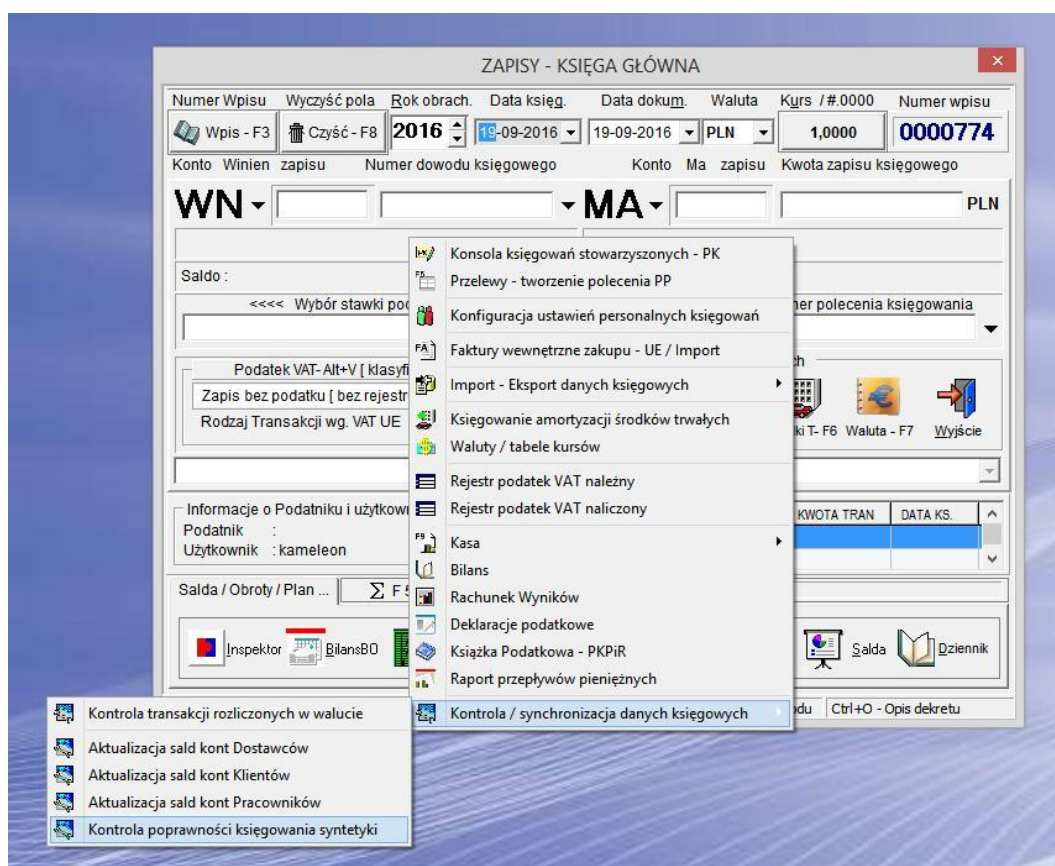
ZAPISY - KSIĘGA GŁÓWNA

Numer Wpisu Wyczyść pola Rok obrach. Data księg. Data dokum. Waluta Kurs /#.0000 Numer wpisu

Wpis - F3 Czyść - F8 2016 19-09-2016 19-09-2016 PLN 1,0000 0000774

Konto Winien zapisu Numer dowodu księgowego Konto Ma zapisu Kwota zapisu księgowego

WN - MA - PLN

Saldo :

<<<< Wybór stawki po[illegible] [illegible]er polecenia księgowania

Podatek VAT- Alt+V [ klasyf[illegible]

Zapis bez podatku [ bez rejestr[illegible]

Rodzaj Transakcji wg. VAT UE

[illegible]ki T- F6 Waluta - F7 Wyjście

Informacje o Podatniku i użytkowi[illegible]
Podatnik :
Użytkownik : kameleon

KWOTA TRAN DATA KS.

Salda / Obroty / Plan ... Σ F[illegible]

Inspektor BilansBO Salda Dziennik

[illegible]du Ctrl+O - Opis dekretu

Konsola księgowań stowarzyszonych - PK
Przelewy - tworzenie polecenia PP
Konfiguracja ustawień personalnych księgowań
Faktury wewnętrzne zakupu - UE / Import
Import - Eksport danych księgowych
Księgowanie amortyzacji środków trwałych
Waluty / tabele kursów
Rejestr podatek VAT należny
Rejestr podatek VAT naliczony
Kasa
Bilans
Rachunek Wyników
Deklaracje podatkowe
Książka Podatkowa - PKPiR
Raport przepływów pieniężnych
Kontrola / synchronizacja danych księgowych

Kontrola transakcji rozliczonych w walucie
Aktualizacja sald kont Dostawców
Aktualizacja sald kont Klientów
Aktualizacja sald kont Pracowników
Kontrola poprawności księgowania syntetyki